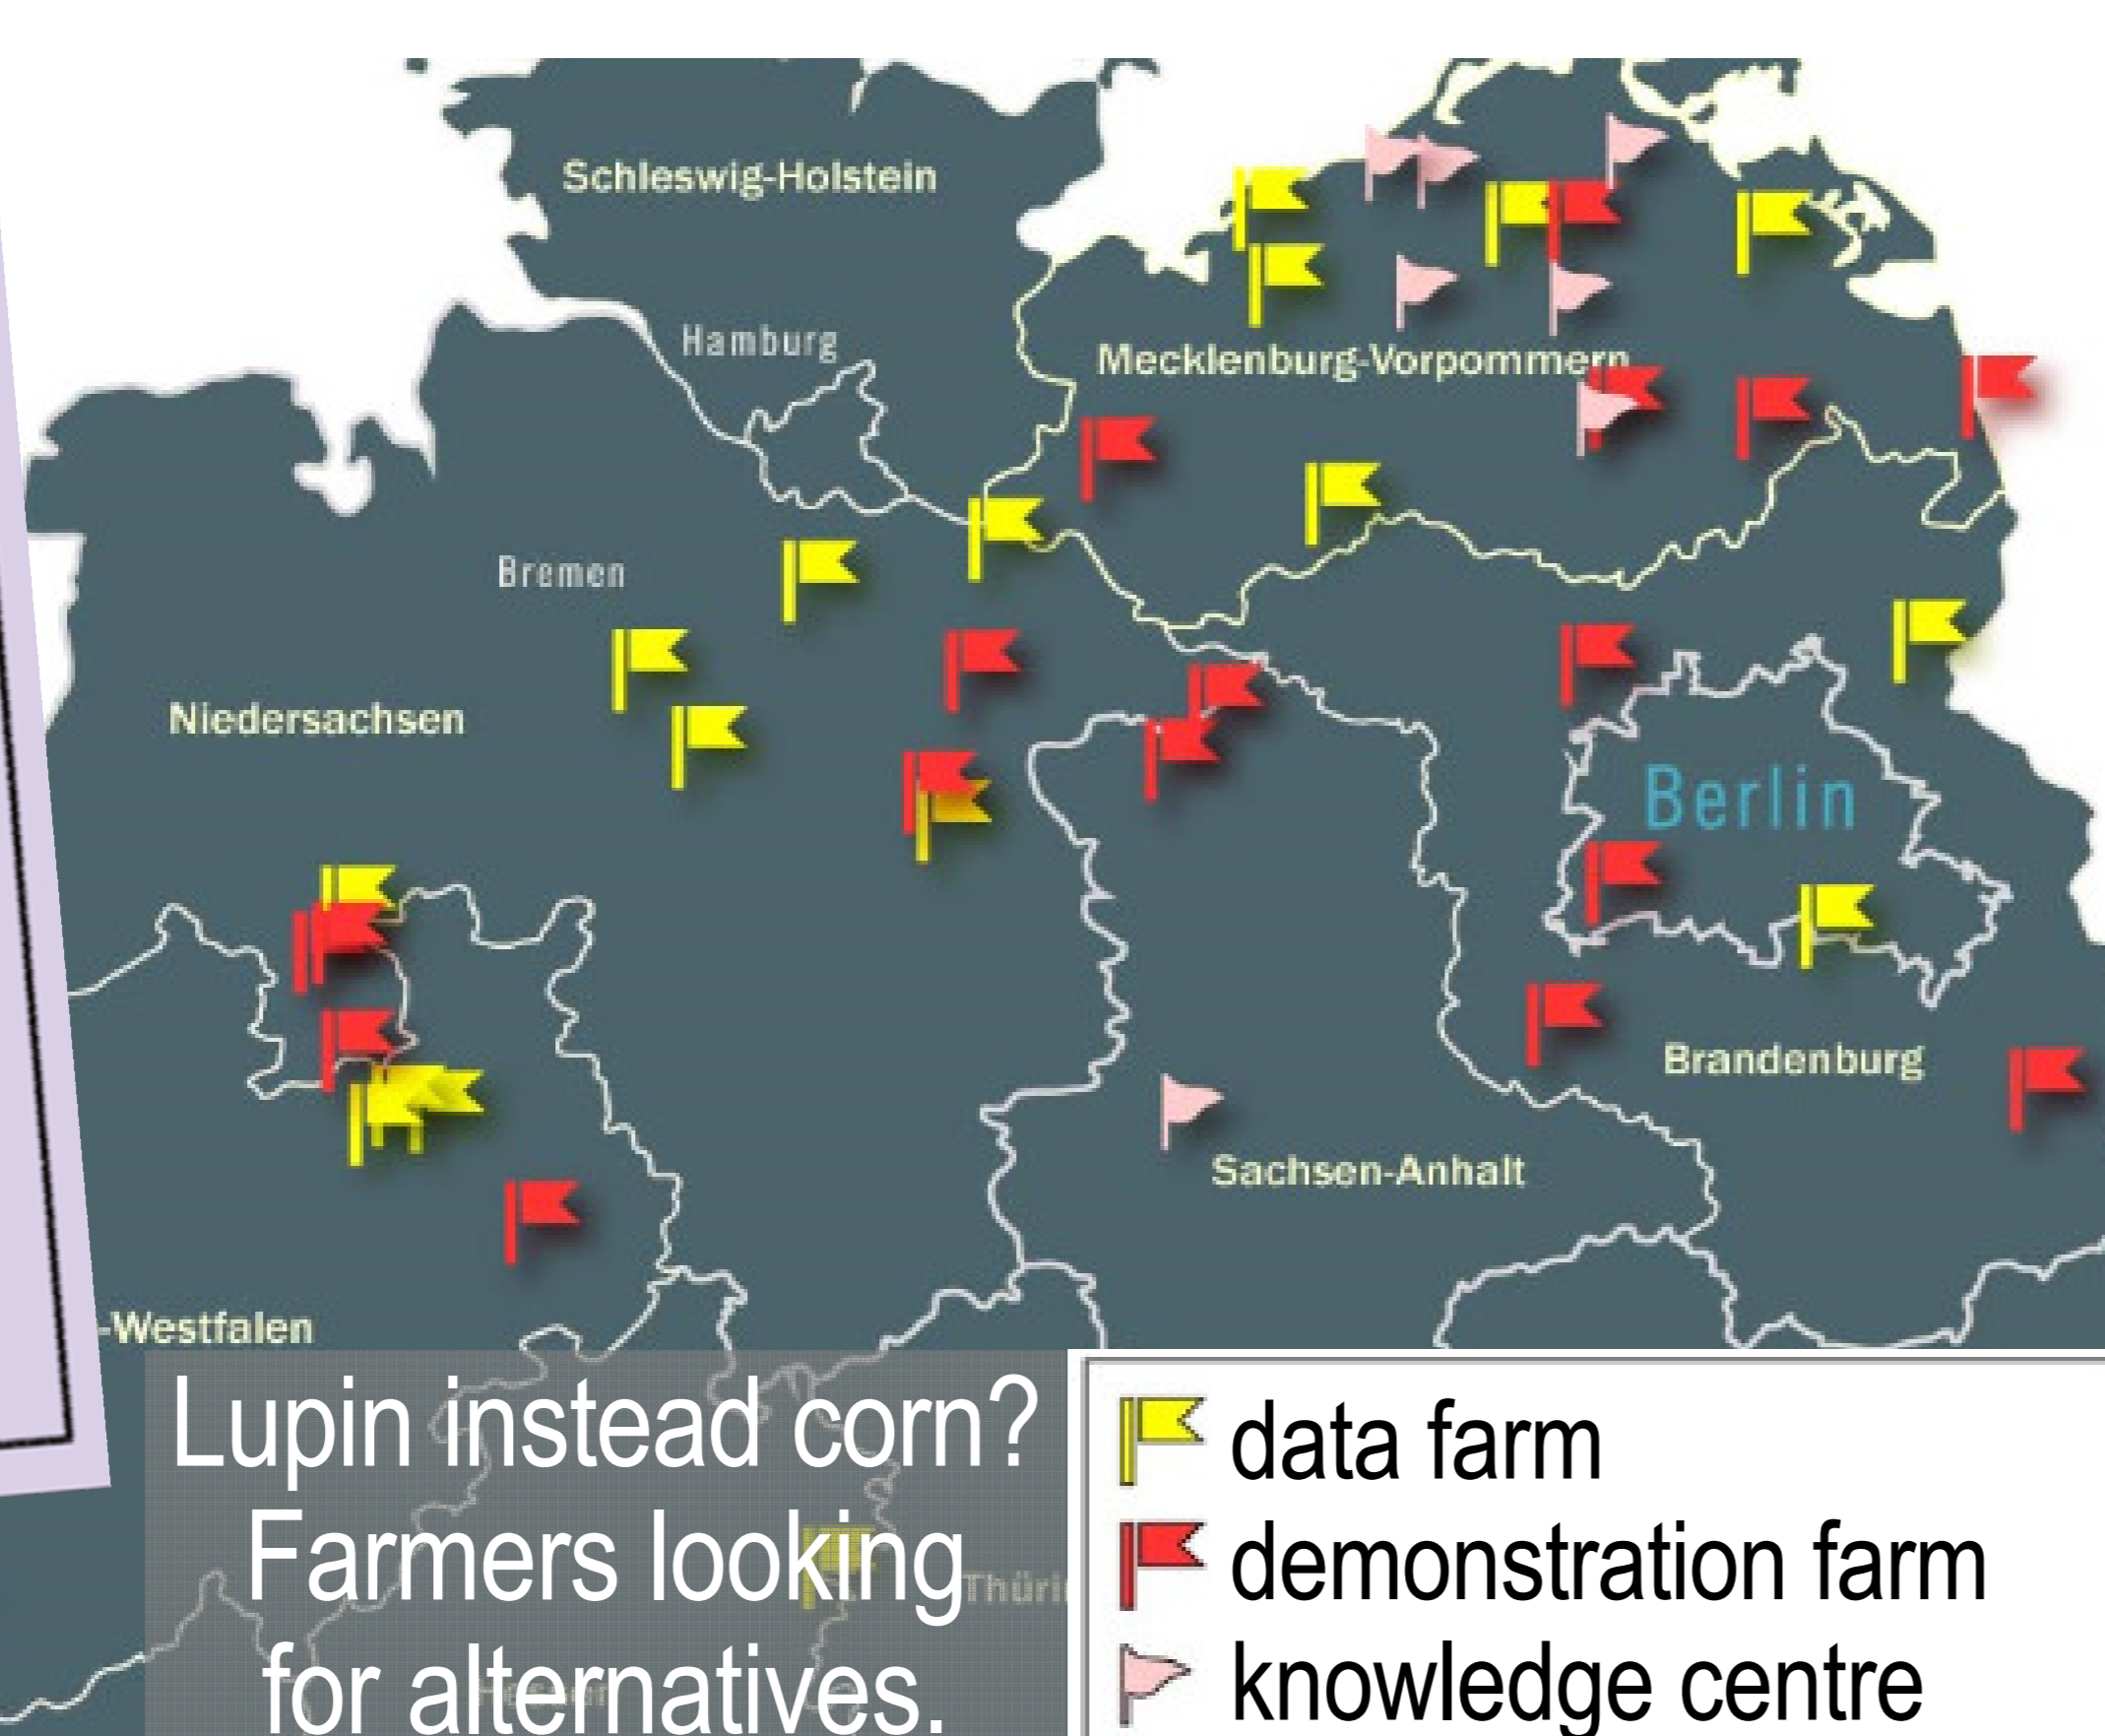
Schleswig-Holstein

Hamburg

Mecklenburg-Vorpommern

Bremen

Niedersachsen

Berlin

Brandenburg

Sachsen-Anhalt

-Westfalen

Thüri

Lupin instead corn? Farmers looking for alternatives.

data farm
demonstration farm
knowledge centre